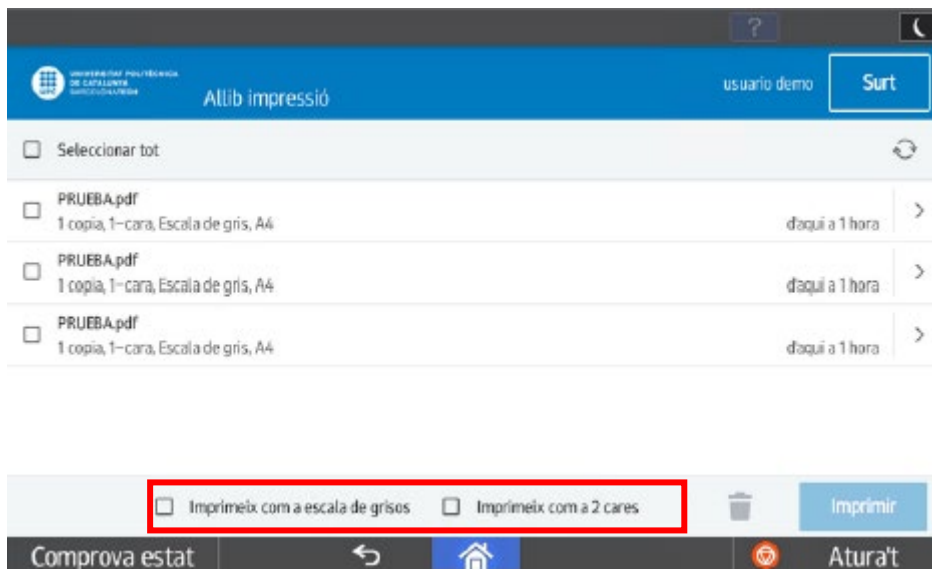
?

UNIVERSITAT POLITÈCNICA DE CATALUNYA BARCELONATECH

Allib impressió

usuario demo

Surt

Seleccionar tot

PRUEBA.pdf
1 copia, 1–cara, Escala de gris, A4
d'aquí a 1 hora

PRUEBA.pdf
1 copia, 1–cara, Escala de gris, A4
d'aquí a 1 hora

PRUEBA.pdf
1 copia, 1–cara, Escala de gris, A4
d'aquí a 1 hora

Imprimeix com a escala de grisos

Imprimeix com a 2 cares

Imprimir

Comprova estat

Atura't